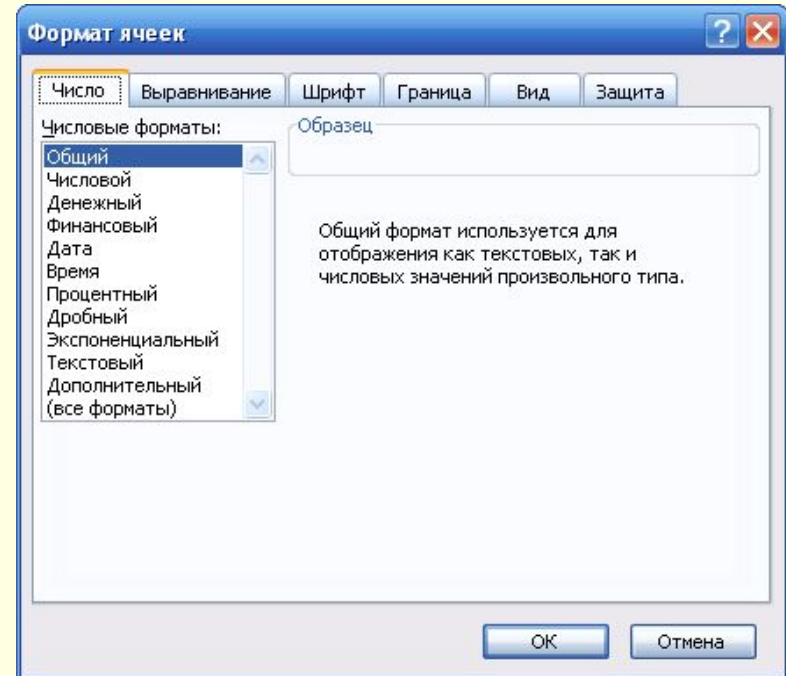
Формат ячеек

Число | Выравнивание | Шрифт | Граница | Вид | Защита

Числовые форматы:

Общий
Числовой
Денежный
Финансовый
Дата
Время
Процентный
Дробный
Экспоненциальный
Текстовый
Дополнительный
(все форматы)

Образец

Общий формат используется для отображения как текстовых, так и числовых значений произвольного типа.

ОК Отмена